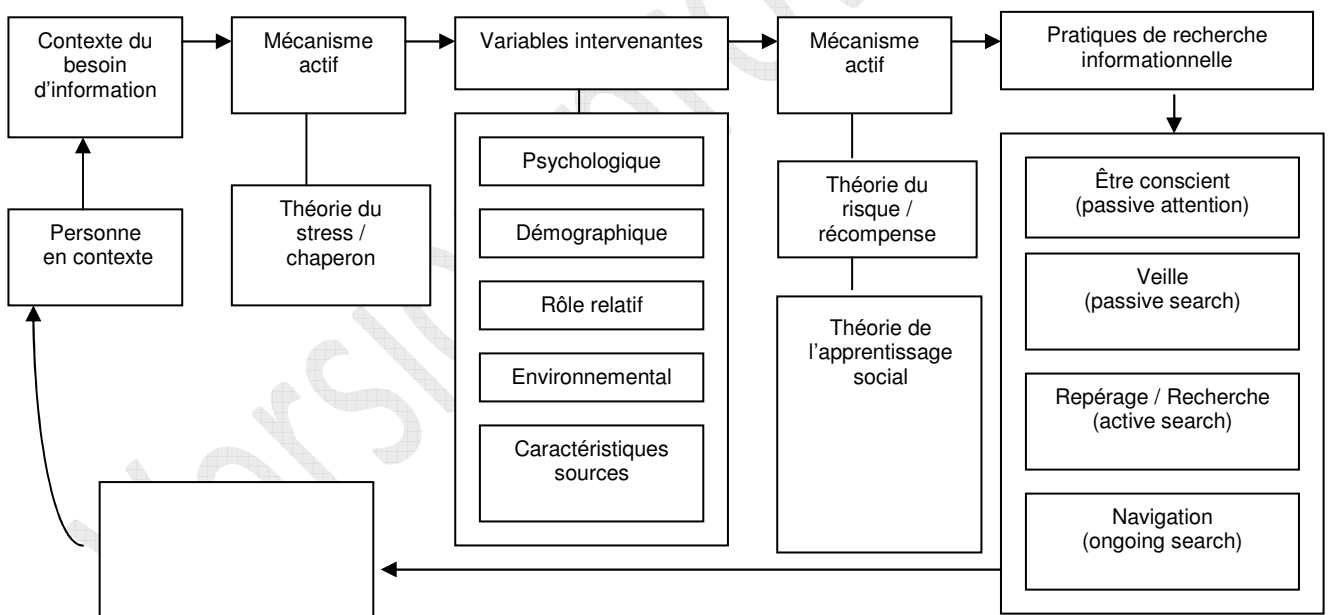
Contexte du besoin d'information

Mécanisme actif

Variables intervenantes

Mécanisme actif

Pratiques de recherche informationnelle

Personne en contexte

Théorie du stress / chaperon

Psychologique

Démographique

Rôle relatif

Environnemental

Caractéristiques sources

Théorie du risque / récompense

Théorie de l'apprentissage social

Être conscient (passive attention)

Veille (passive search)

Repérage / Recherche (active search)

Navigation (ongoing search)